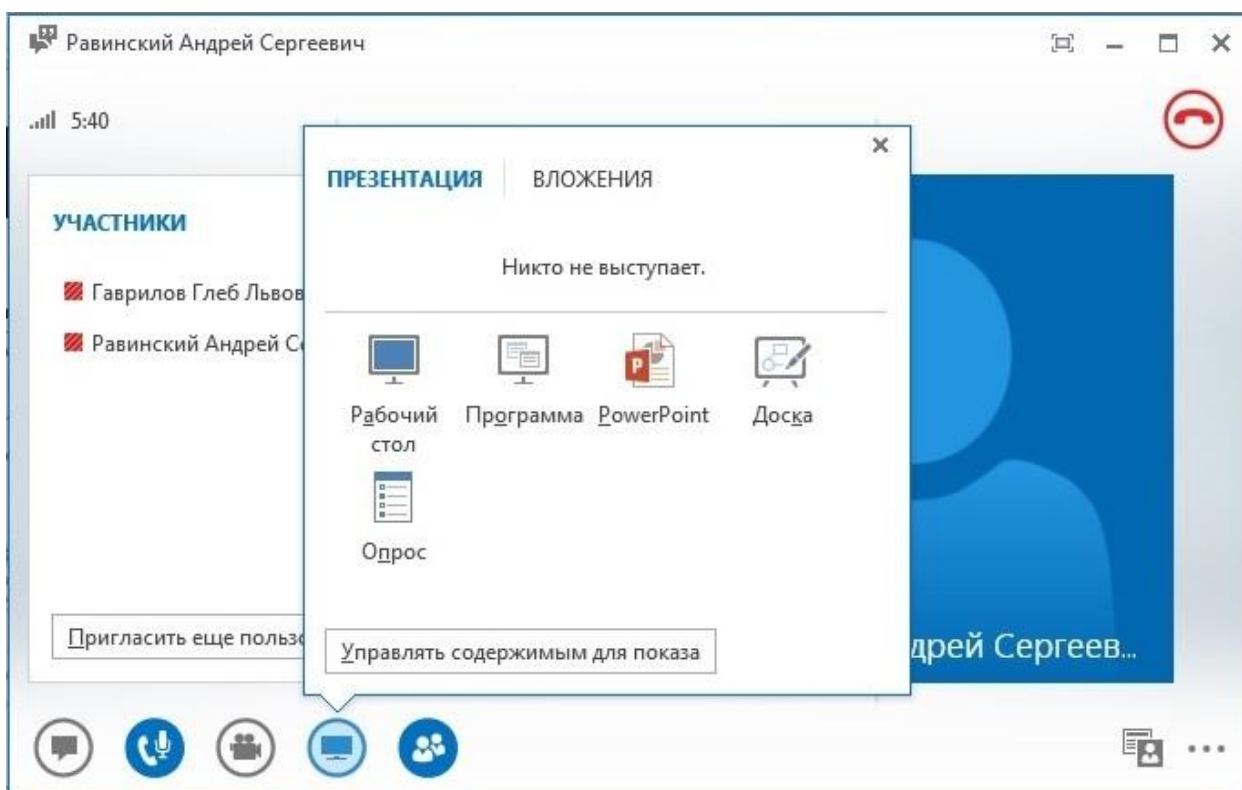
Равинский Андрей Сергеевич

5:40

УЧАСТНИКИ

Гаврилов Глеб Львов

Равинский Андрей С

Пригласить еще польз

ПРЕЗЕНТАЦИЯ

ВЛОЖЕНИЯ

Никто не выступает.

Рабочий стол

Программа

PowerPoint

Доска

Опрос

Управлять содержимым для показа

дрей Сергеев...